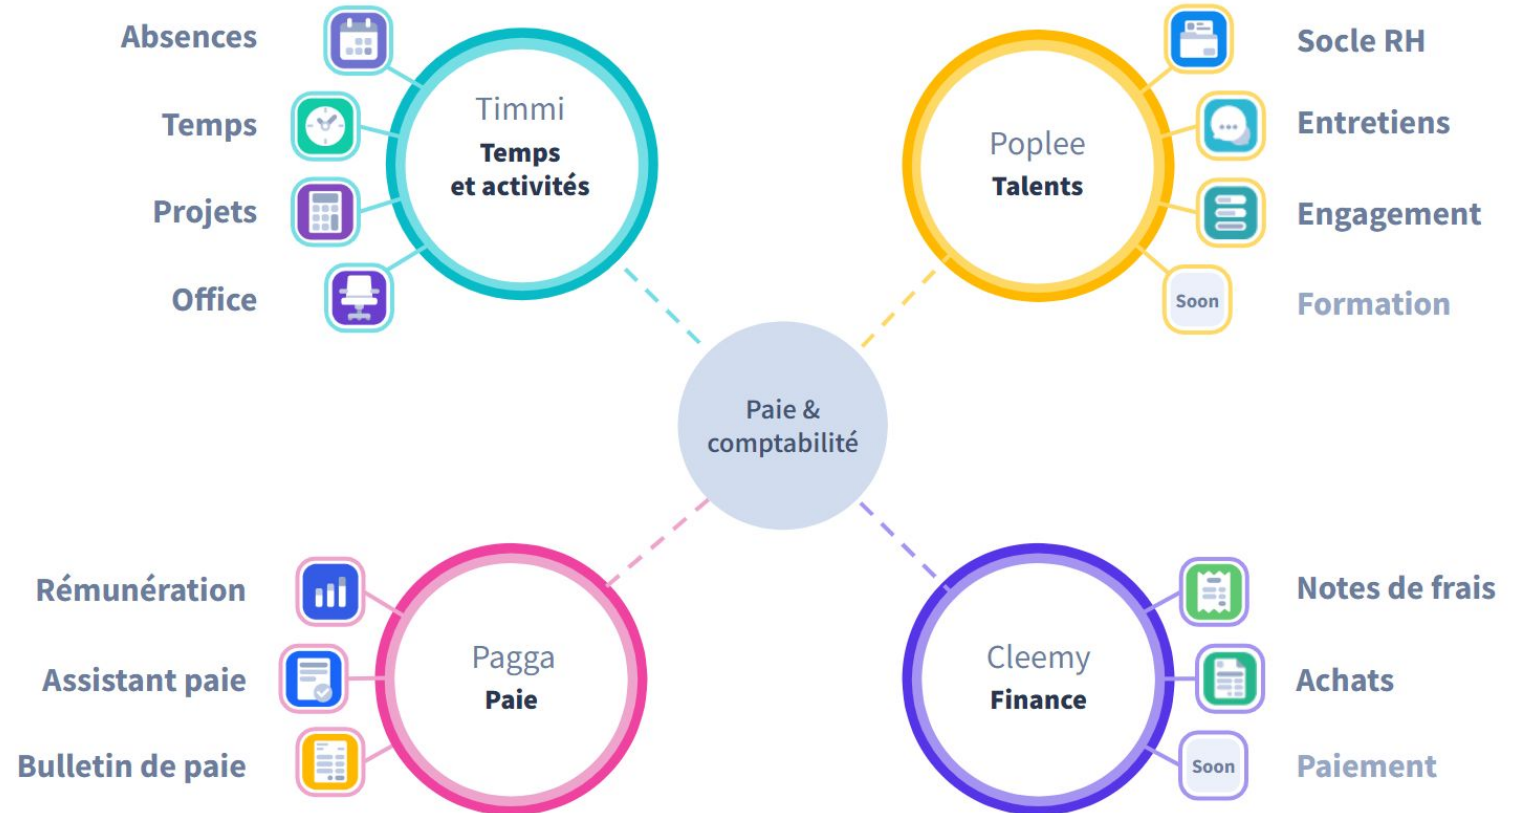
Absences
Temps
Projets
Office

Timmi
Temps et activités

Poplee
Talents

Socle RH
Entretiens
Engagement
Soon
Formation

Paie & comptabilité

Rémunération
Assistant paie
Bulletin de paie

Pagga
Paie

Cleemy
Finance

Notes de frais
Achats
Soon
Paiement